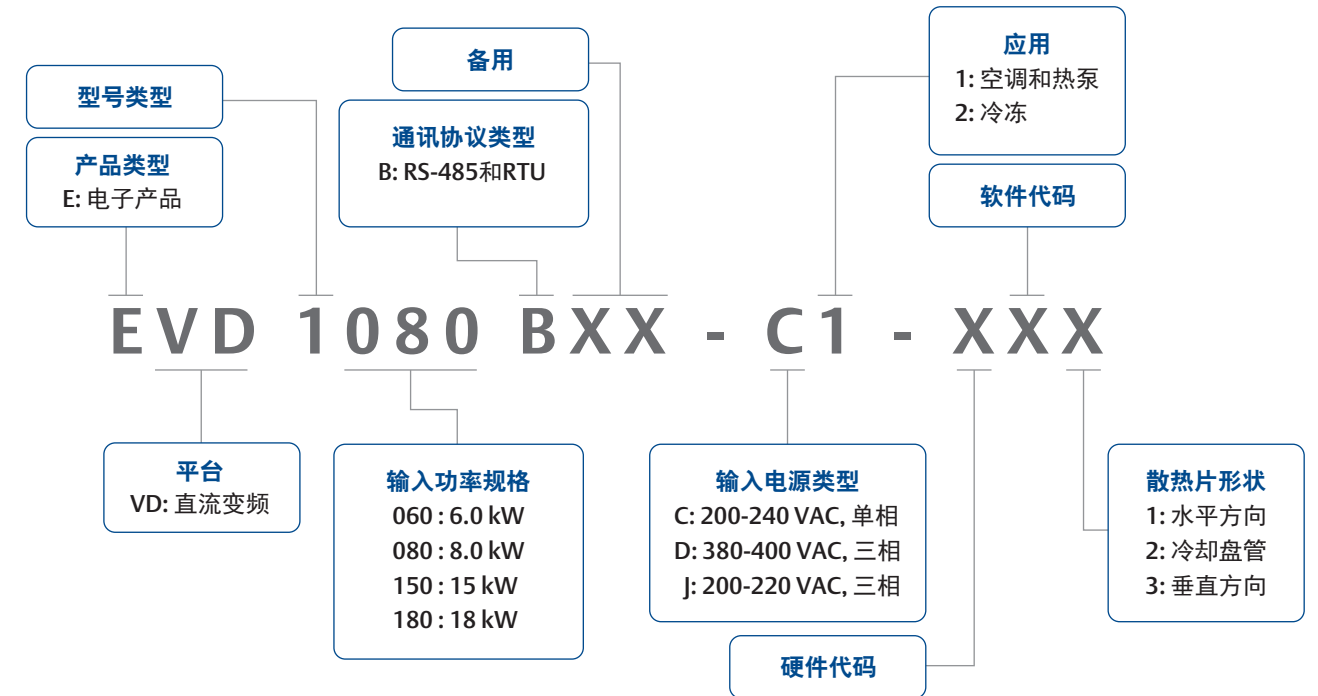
型号类型

产品类型
E: 电子产品

备用

通讯协议类型
B: RS-485和RTU

应用
1: 空调和热泵
2: 冷冻

软件代码

EVD 1080 BXX - C1 - XXX

平台
VD: 直流变频

输入功率规格
060 : 6.0 kW
080 : 8.0 kW
150 : 15 kW
180 : 18 kW

输入电源类型
C: 200-240 VAC, 单相
D: 380-400 VAC, 三相
J: 200-220 VAC, 三相

硬件代码

散热片形状
1: 水平方向
2: 冷却盘管
3: 垂直方向